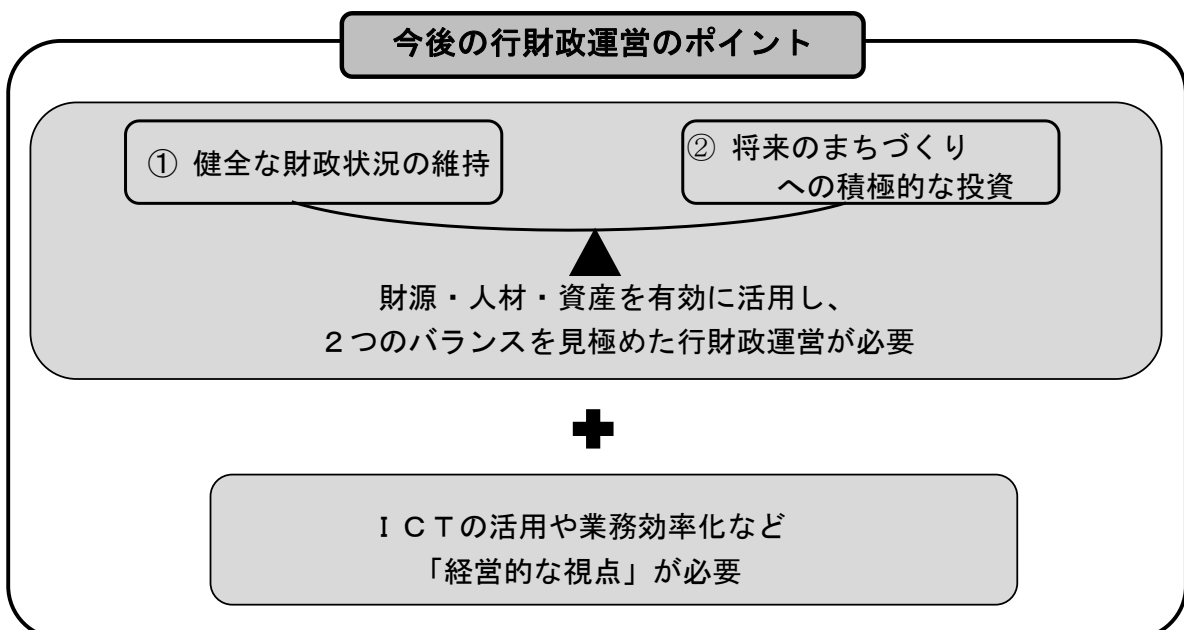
今後の行財政運営のポイント

① 健全な財政状況の維持

② 将来のまちづくり への積極的な投資

財源・人材・資産を有効に活用し、
2つのバランスを見極めた行財政運営が必要

ICTの活用や業務効率化など
「経営的な視点」が必要